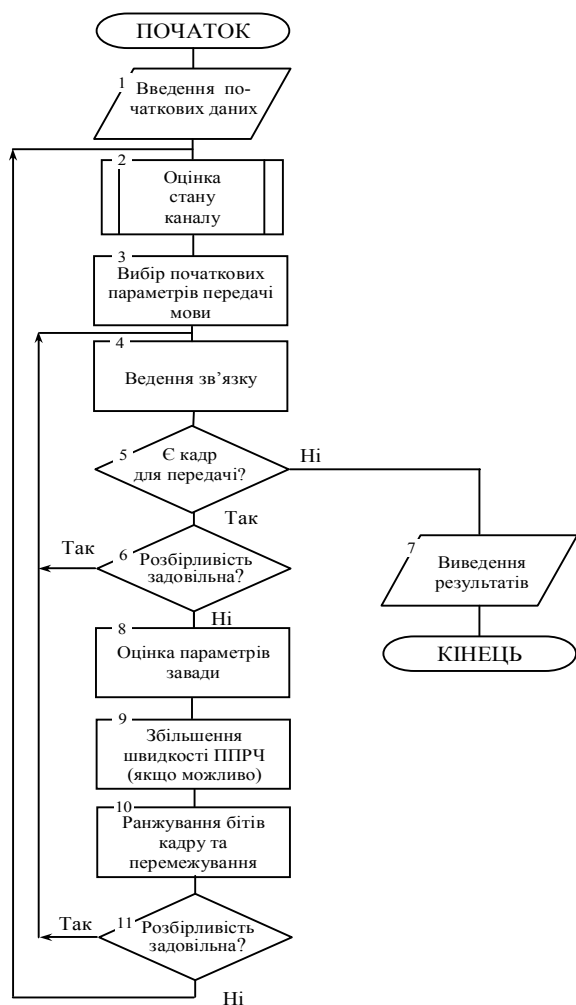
ПОЧАТОК

1 Введення початкових даних

2 Оцінка стану каналу

3 Вибір початкових параметрів передачі мови

4 Ведення зв'язку

5 Є кадр для передачі?

Ні

Так

7 Виведення результатів

КІНЕЦЬ

Так

6 Розбірливість задовільна?

Ні

8 Оцінка параметрів завади

9 Збільшення швидкості ППРЧ (якщо можливо)

10 Ранжування бітів кадру та перемежування

Так

11 Розбірливість задовільна?

Ні